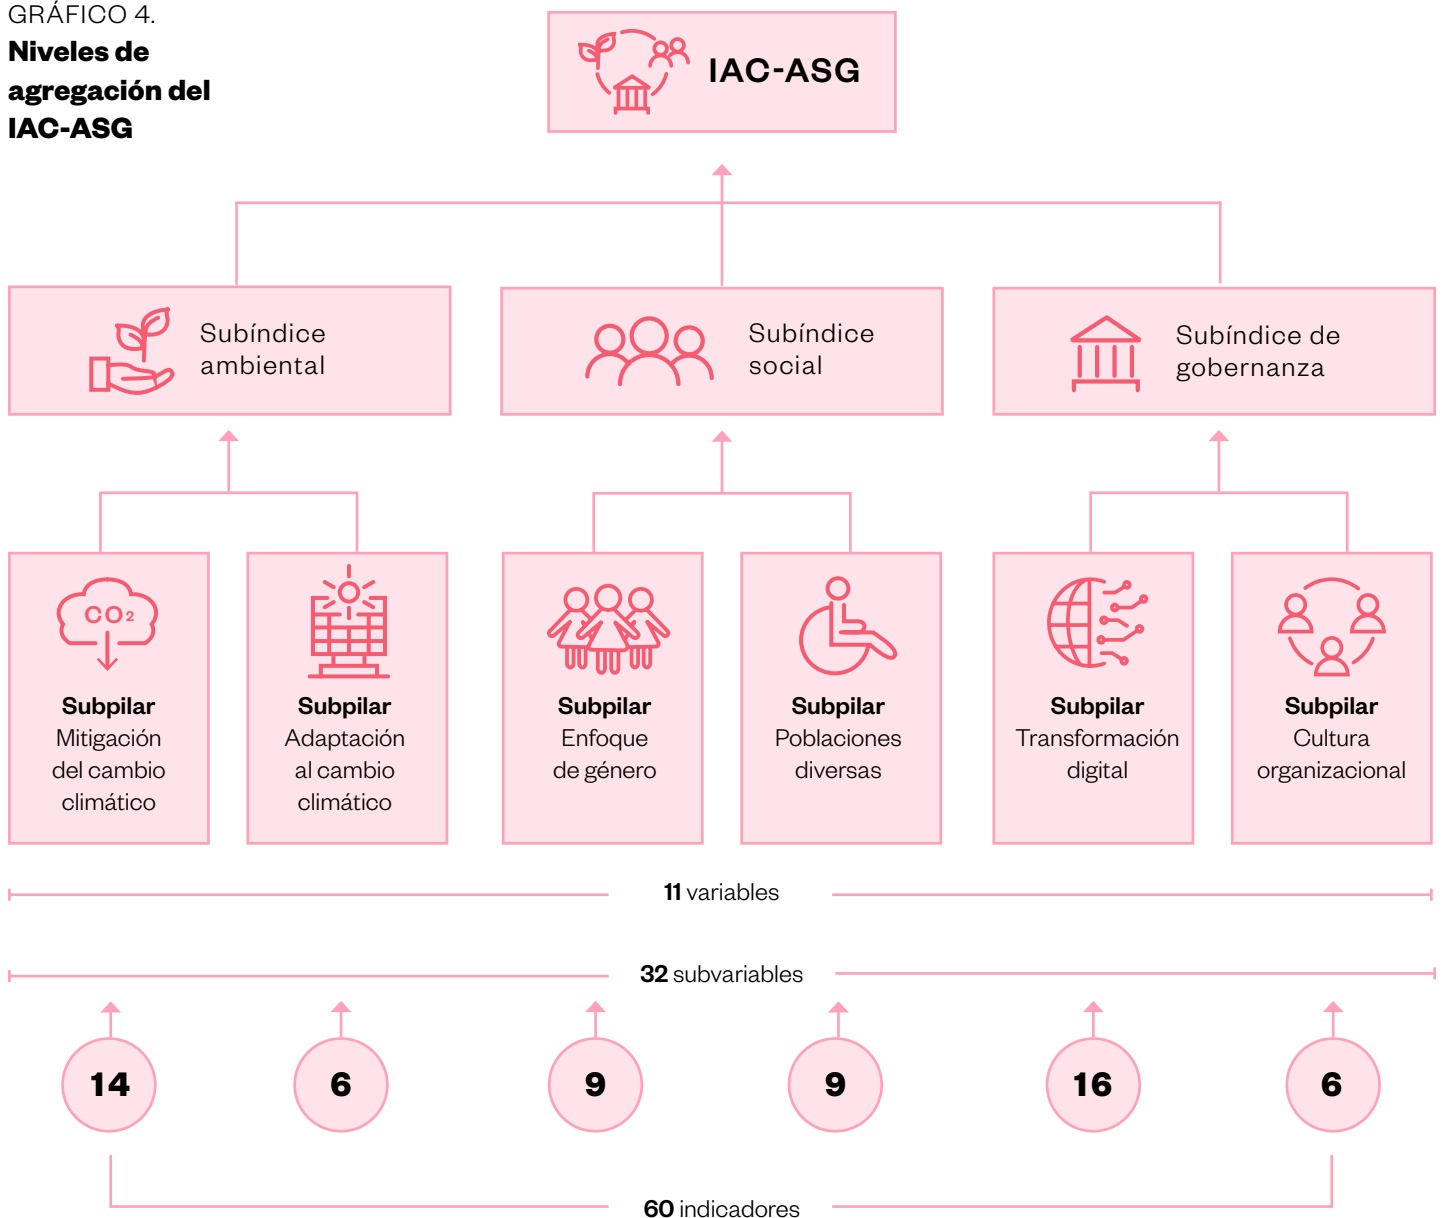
GRÁFICO 4.
**Niveles de agregación del IAC-ASG**

IAC-ASG

Subíndice ambiental

Subíndice social

Subíndice de gobernanza

$CO_2$

**Subpilar** Mitigación del cambio climático

**Subpilar** Adaptación al cambio climático

**Subpilar** Enfoque de género

**Subpilar** Poblaciones diversas

**Subpilar** Transformación digital

**Subpilar** Cultura organizacional

**11** variables

**32** subvariables

14

6

9

9

16

6

**60** indicadores